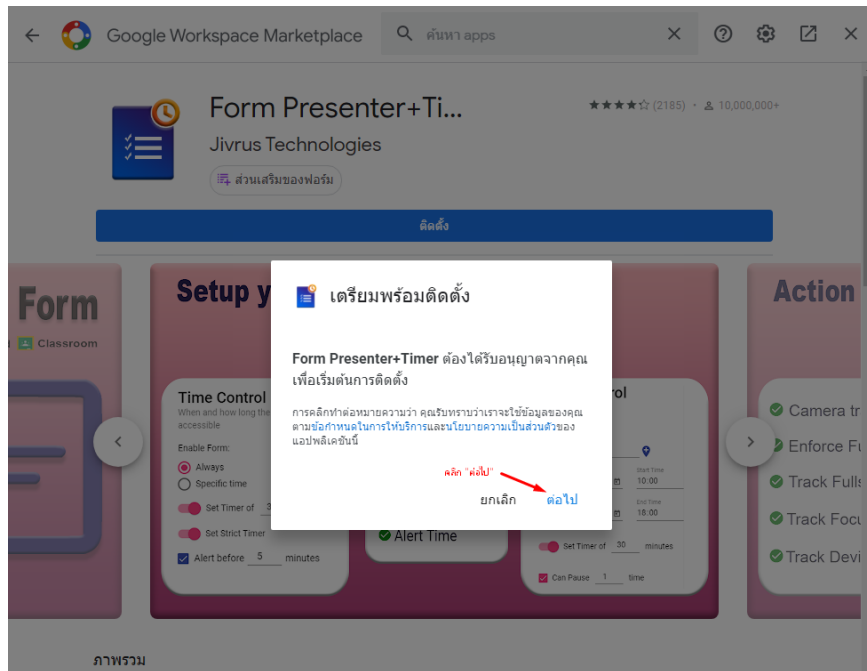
Google Workspace Marketplace

ค้นหา apps

Form Presenter+Ti...

★★★★☆ (2185) • 10,000,000+

Jivrus Technologies

ส่วนเสริมของฟอร์ม

ติดตั้ง

Form

Classroom

Setup y

Time Control

When and how long the accessible

Enable Form:

Always

Specific time

Set Timer of 3

Set Strict Timer

Alert before 5 minutes

Alert Time

rol

Start Time 10:00

End Time 18:00

Set Timer of 30 minutes

Can Pause 1 time

Action

Camera tr

Enforce Fu

Track Fulls

Track Focu

Track Devi

เตรียมพร้อมติดตั้ง

Form Presenter+Timer ต้องได้รับอนุญาตจากคุณเพื่อเริ่มต้นการติดตั้ง

การคลิกทำต่อหมายความว่า คุณรับทราบว่าเราจะใช้ข้อมูลของคุณตามข้อกำหนดในการให้บริการและนโยบายความเป็นส่วนตัวของแอปพลิเคชันนี้

คลิก "ต่อไป"

ยกเลิก

ต่อไป

ภาพรวม